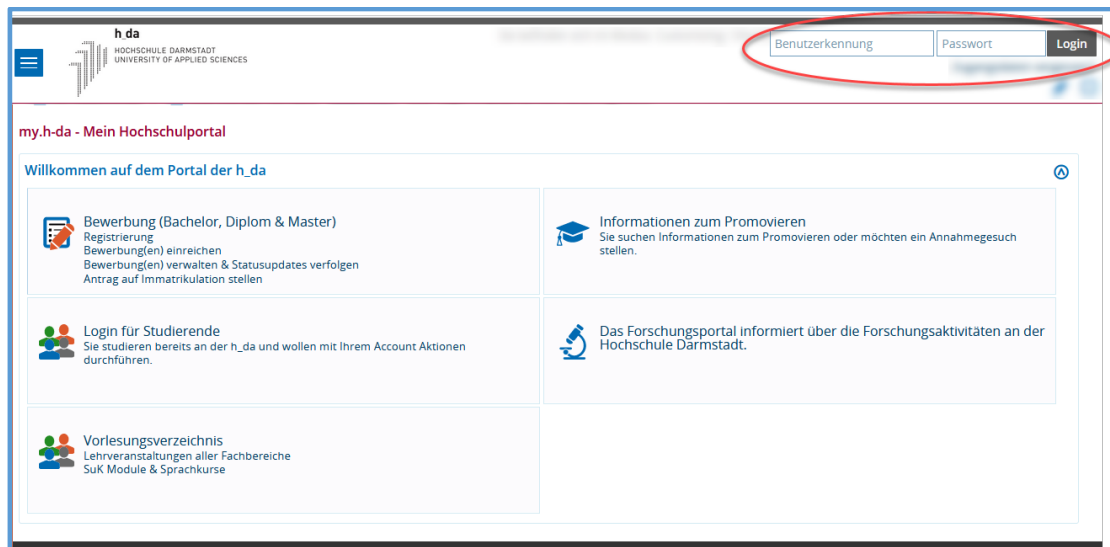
h_da
HOCHSCHULE DARMSTADT
UNIVERSITY OF APPLIED SCIENCES

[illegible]

Benutzerkennung
Passwort
Login

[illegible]

my.h-da - Mein Hochschulportal

Willkommen auf dem Portal der h_da

Bewerbung (Bachelor, Diplom & Master)
Registrierung
Bewerbung(en) einreichen
Bewerbung(en) verwalten & Statusupdates verfolgen
Antrag auf Immatrikulation stellen

Informationen zum Promovieren
Sie suchen Informationen zum Promovieren oder möchten ein Annahmegesuch stellen.

Login für Studierende
Sie studieren bereits an der h_da und wollen mit Ihrem Account Aktionen durchführen.

Das Forschungsportal informiert über die Forschungsaktivitäten an der Hochschule Darmstadt.

Vorlesungsverzeichnis
Lehrveranstaltungen aller Fachbereiche
SuK Module & Sprachkurse